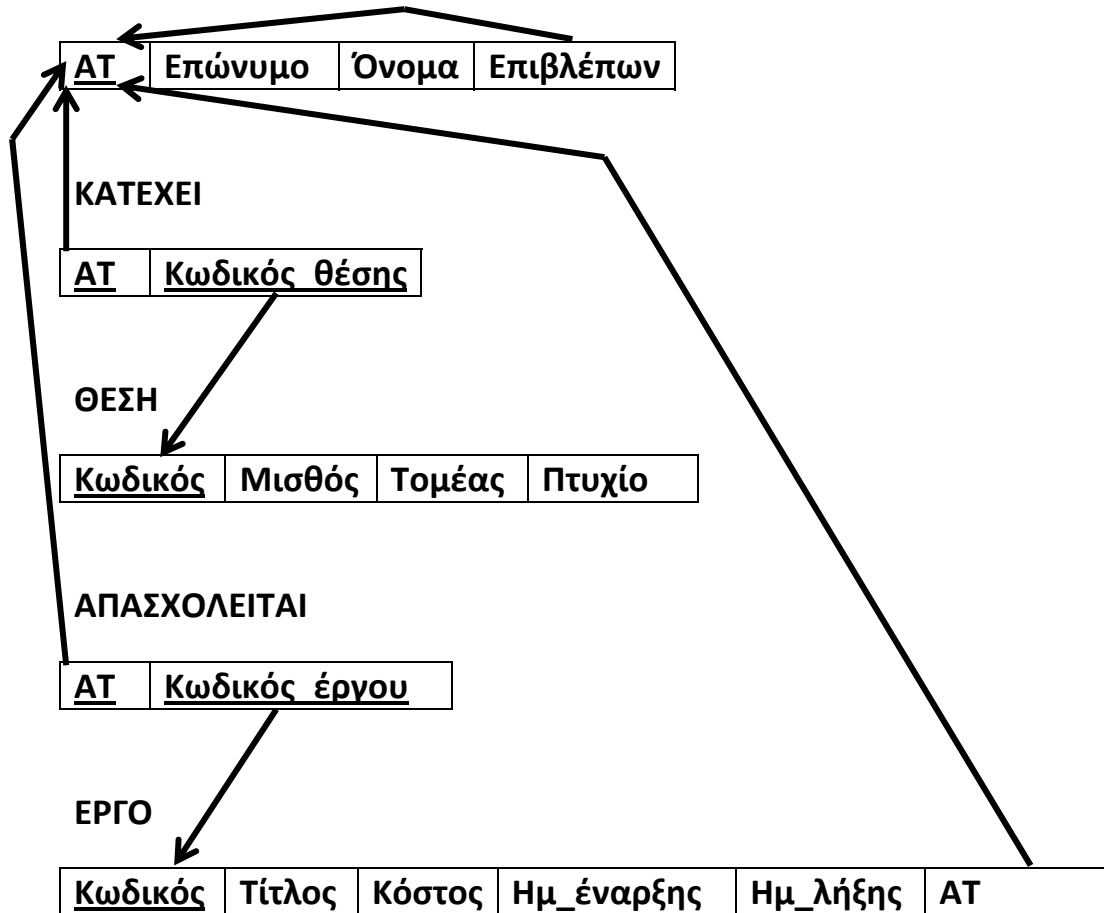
| ΑΤ | Επώνυμο | Όνομα | Επιβλέπων |
|---|---|---|---|

ΚΑΤΕΧΕΙ

| ΑΤ | Κωδικός_θέσης |
|---|---|

ΘΕΣΗ

| Κωδικός | Μισθός | Τομέας | Πτυχίο |
|---|---|---|---|

ΑΠΑΣΧΟΛΕΙΤΑΙ

| ΑΤ | Κωδικός_έργου |
|---|---|

ΕΡΓΟ

| Κωδικός | Τίτλος | Κόστος | Ημ_έναρξης | Ημ_λήξης | ΑΤ |
|---|---|---|---|---|---|